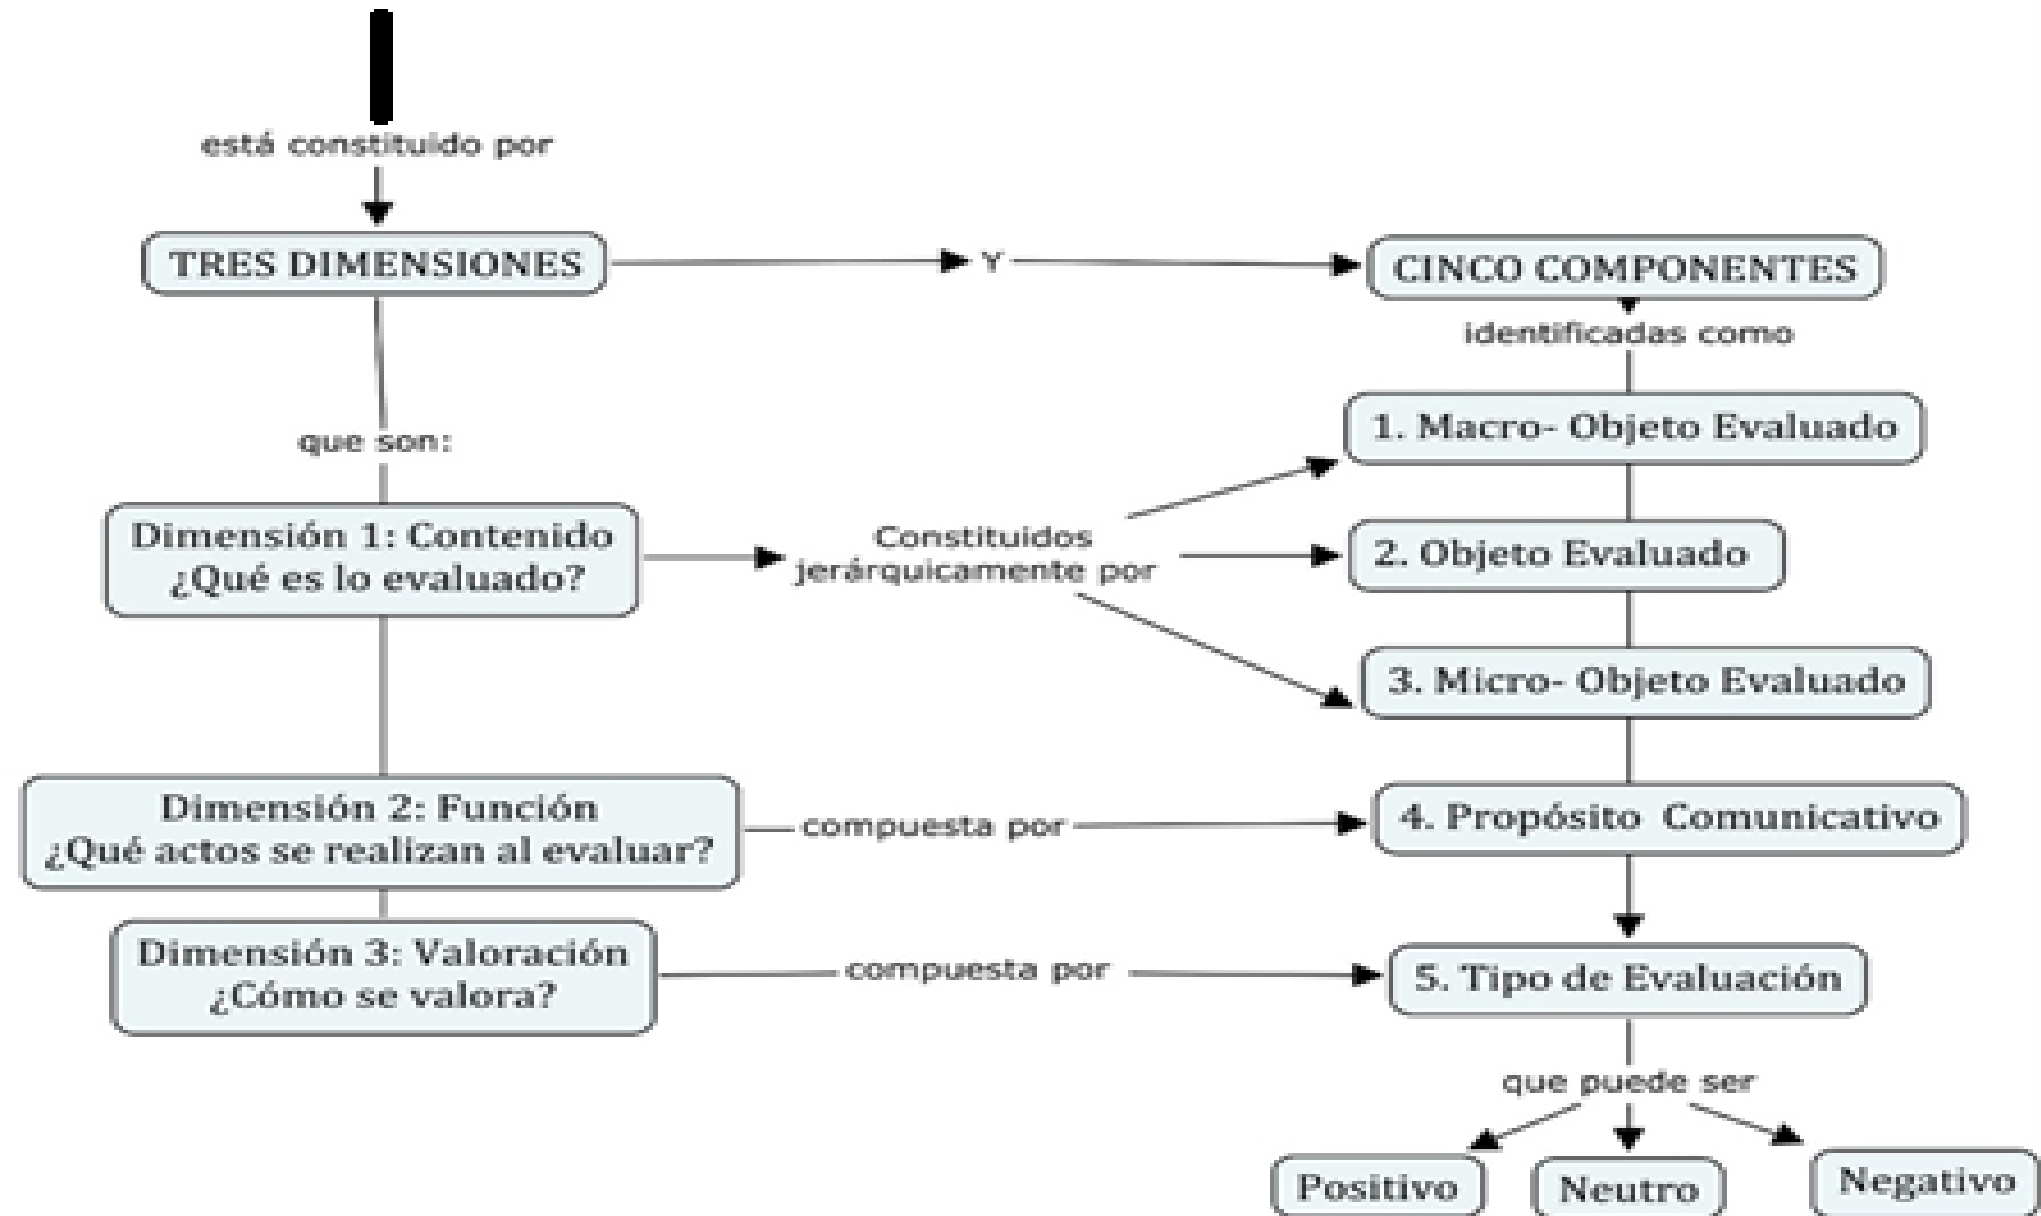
está constituido por

TRES DIMENSIONES

Y

CINCO COMPONENTES

identificadas como

que son:

1. Macro- Objeto Evaluado

Dimensión 1: Contenido
¿Qué es lo evaluado?

Constituidos jerárquicamente por

2. Objeto Evaluado

3. Micro- Objeto Evaluado

Dimensión 2: Función
¿Qué actos se realizan al evaluar?

compuesta por

4. Propósito Comunicativo

Dimensión 3: Valoración
¿Cómo se valora?

compuesta por

5. Tipo de Evaluación

que puede ser

Positivo

Neutro

Negativo